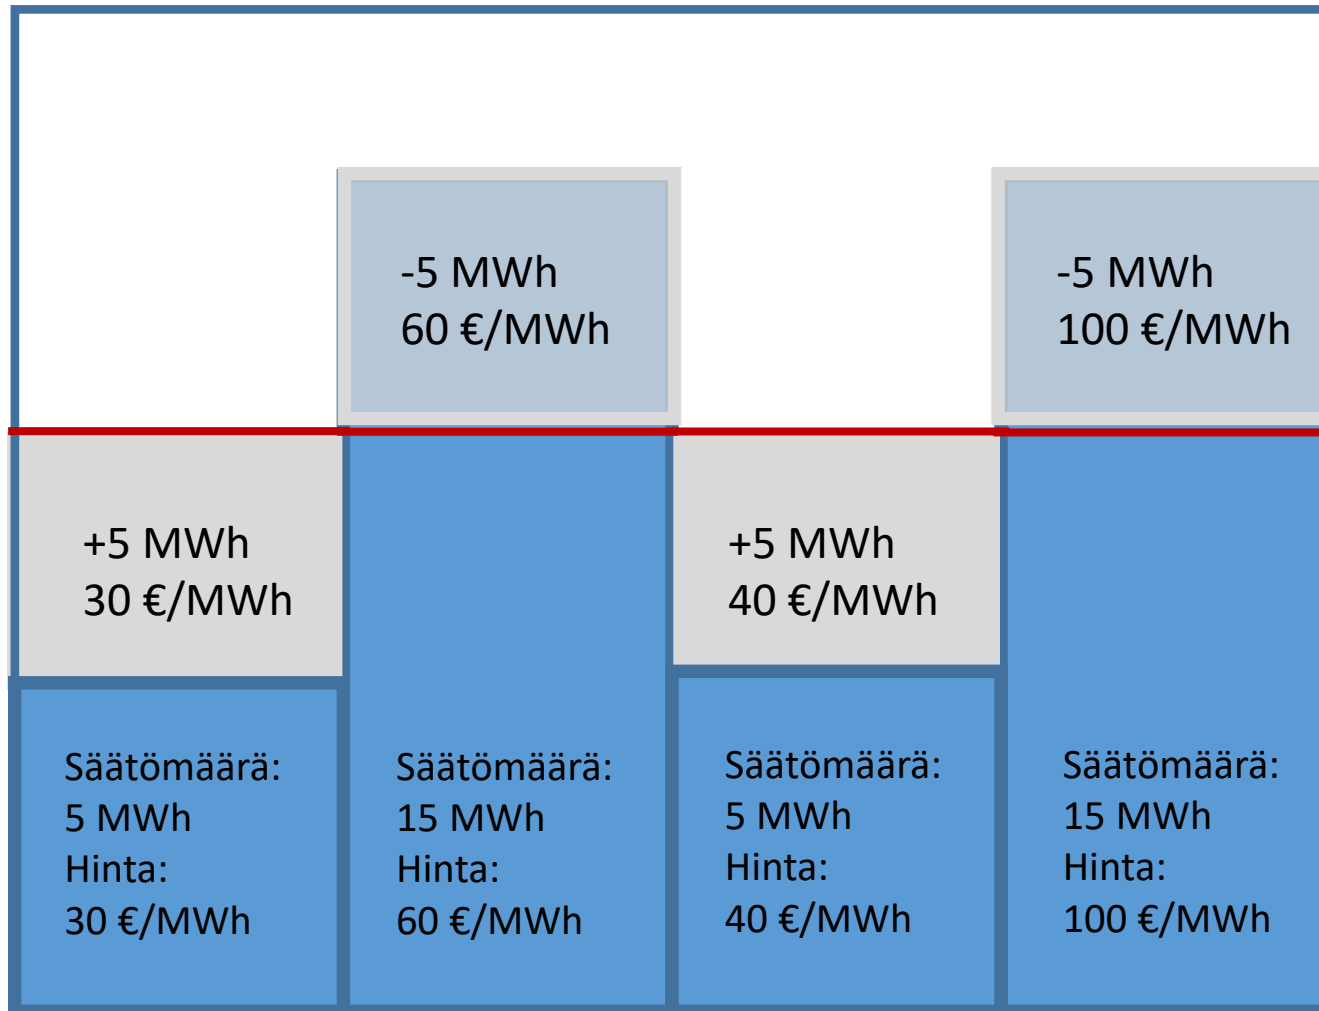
-5 MWh
60 €/MWh

-5 MWh
100 €/MWh

+5 MWh
30 €/MWh

+5 MWh
40 €/MWh

Säätömäärä:
5 MWh
Hinta:
30 €/MWh

Säätömäärä:
15 MWh
Hinta:
60 €/MWh

Säätömäärä:
5 MWh
Hinta:
40 €/MWh

Säätömäärä:
15 MWh
Hinta:
100 €/MWh